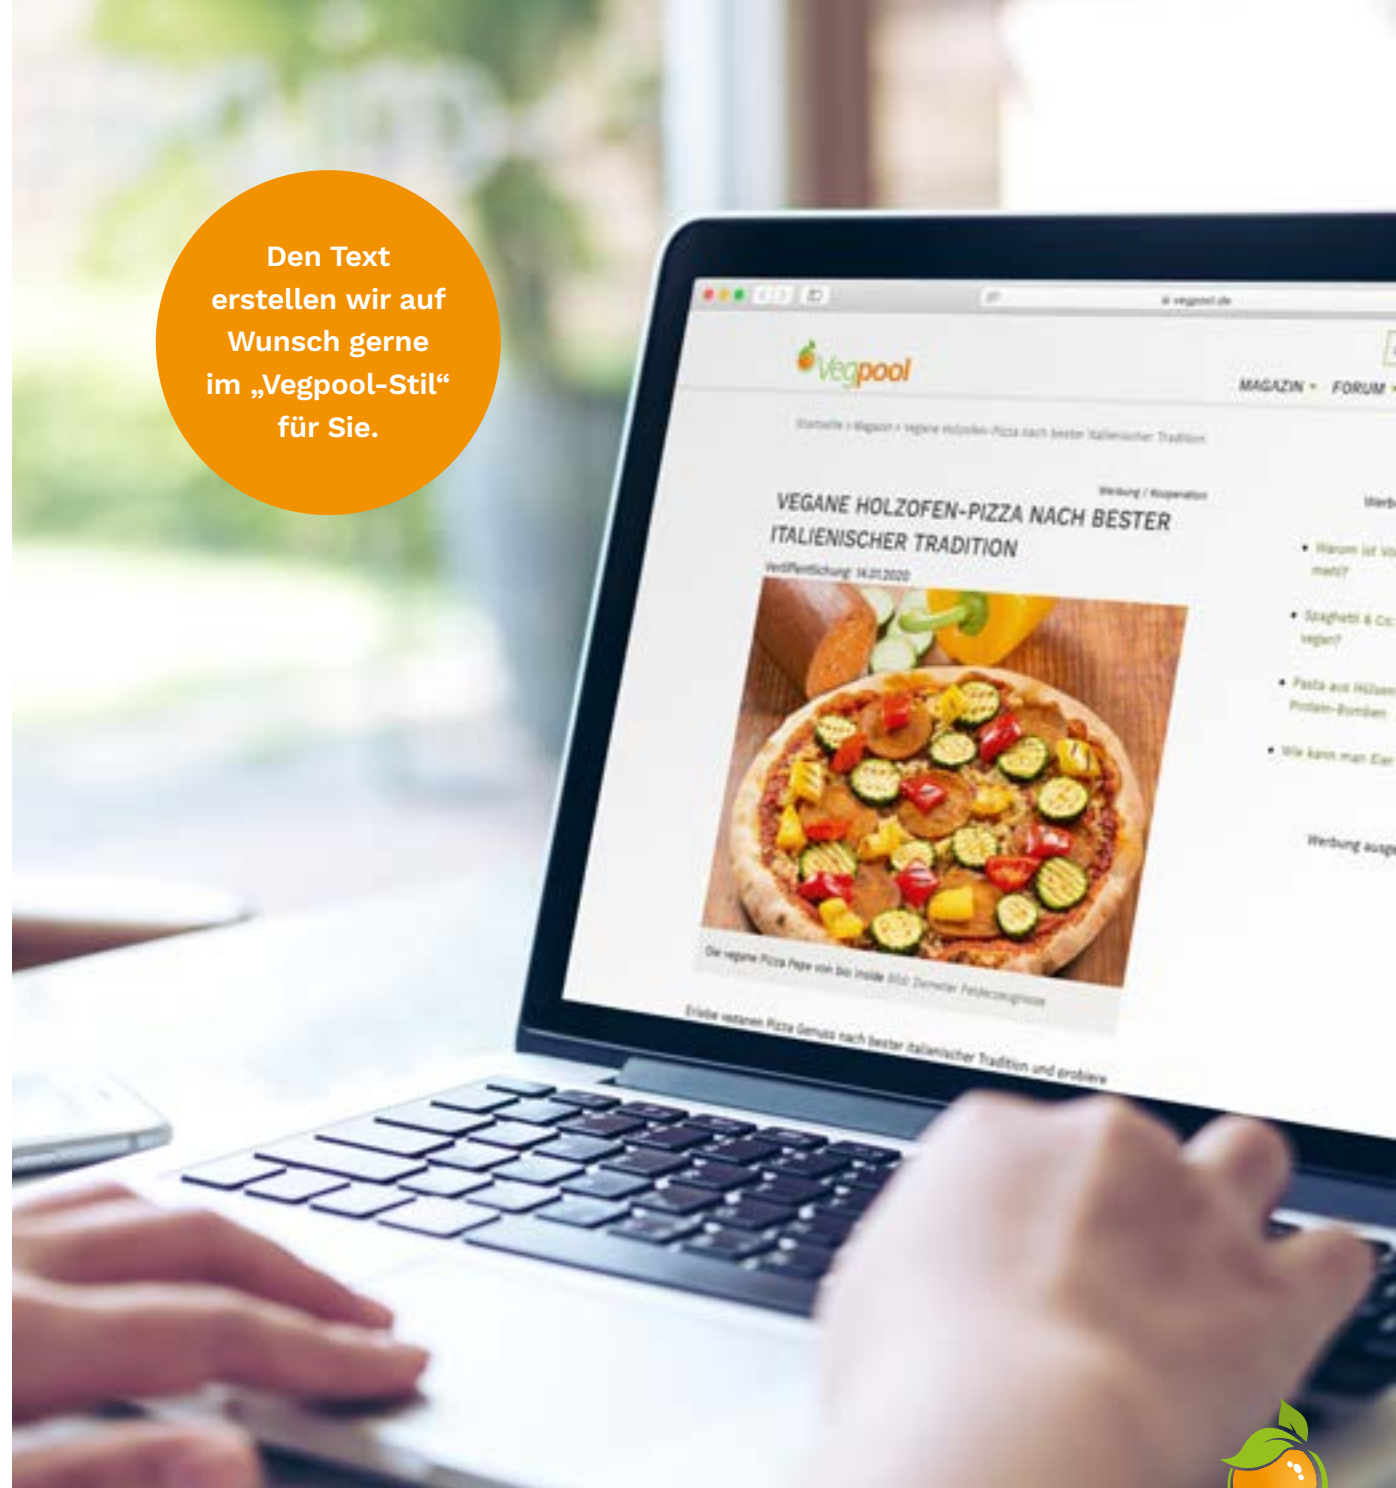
Den Text erstellen wir auf Wunsch gerne im „Vegpool-Stil“ für Sie.

vegpool.de

Vegpool

MAGAZIN FORUM

Startseite › Magazin › Vegane Holzofen-Pizza nach bester italienischer Tradition

Werbung / Kooperation

VEGANE HOLZOFEN-PIZZA NACH BESTER ITALIENISCHER TRADITION

Veröffentlichung: 14.01.2020

Die vegane Pizza Pepe von bio inside Bild: Demeter Feldeconugnosa

Erlebe veganen Pizza Genuss nach bester italienischer Tradition und probiere

Werb

• Warum ist Vo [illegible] mehr?

• Spaghetti & Co: vegan?

• Pasta aus Hülsen Protein-Bomben

• Wie kann man Eier

Werbung ausg